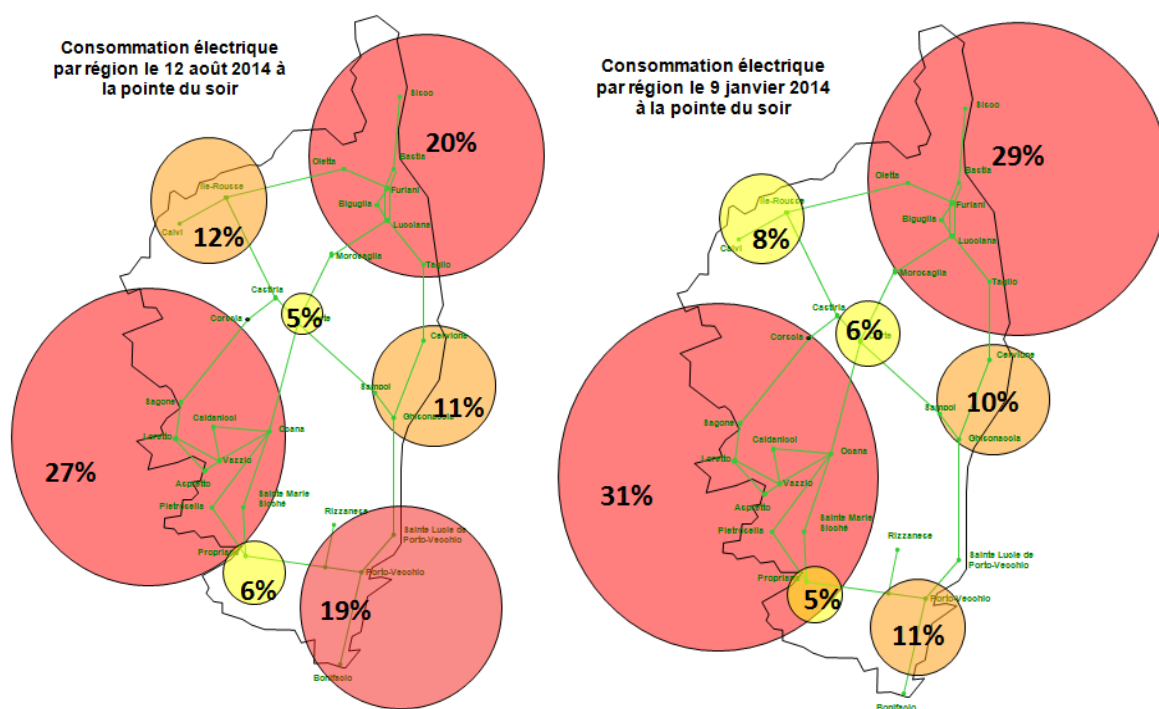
Consommation électrique par région le 12 août 2014 à la pointe du soir

Sisco
20%
Oletta
Bastia
Furiani
Biguglia
Lucciana
Ile-Rousse
Calvi
12%
Morosaglia
Tagllo
Castirla
Corsica
5%
Cervione
Sagone
Sampol
Caldaniool
Ocana
Ghisonaccia
11%
Lucciana
Loretto
Vazzio
27%
Aspretto
Saint Marie Sicché
Pietrosella
Rizzanese
Sainte Lucie de Porto-Vecchio
Propriano
6%
Porto-Vecchio
19%
Bonifacio

Consommation électrique par région le 9 janvier 2014 à la pointe du soir

Sisco
29%
Oletta
Bastia
Furiani
Biguglia
Lucciana
Ile-Rousse
8%
Calvi
Morosaglia
Tagllo
Castirla
6%
Corsica
Cervione
10%
Sampol
Sagone
Ghisonaccia
Caldaniool
Ocana
Loretto
Vazzio
31%
Aspretto
Saint Marie Sicché
Pietrosella
Rizzanese
Sainte Lucie de Porto-Vecchio
Propriano
5%
Porto-Vecchio
11%
Bonifacio